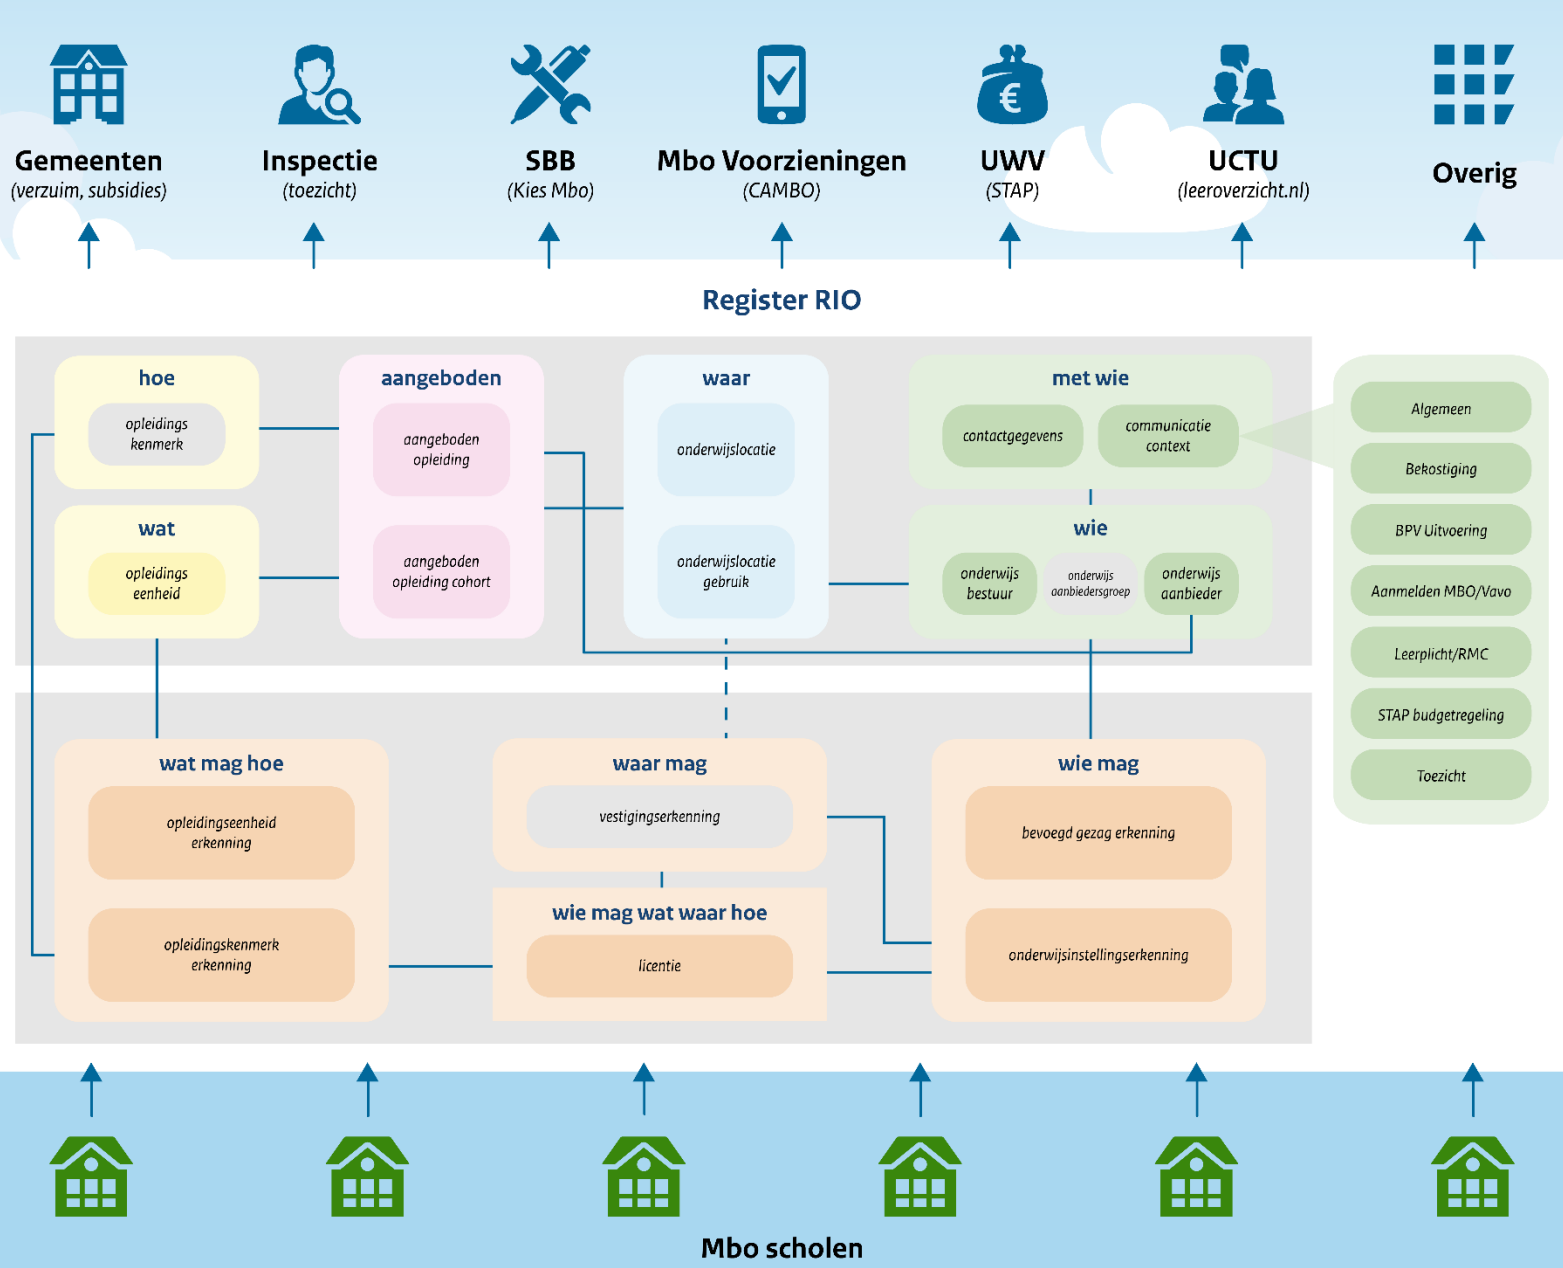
Gemeenten
(verzuim, subsidies)

Inspectie
(toezicht)

SBB
(Kies Mbo)

Mbo Voorzieningen
(CAMBO)

UWV
(STAP)

UCTU
(leeroverzicht.nl)

Overig

Register RIO

hoe
opleidings kenmerk

wat
opleidings eenheid

aangeboden
aangeboden opleiding
aangeboden opleiding cohort

waar
onderwijslocatie
onderwijslocatie gebruik

met wie
contactgegevens
communicatie context

wie
onderwijs bestuur
onderwijs aanbiedersgroep
onderwijs aanbieder

Algemeen
Bekostiging
BPV Uitvoering
Aanmelden MBO/Vavo
Leerplicht/RMC
STAP budgetregeling
Toezicht

wat mag hoe
opleidingseenheid erkenning
opleidingskenmerk erkenning

waar mag
vestigingserkenning

wie mag wat waar hoe
licentie

wie mag
bevoegd gezag erkenning
onderwijsinstellingserkenning

Mbo scholen